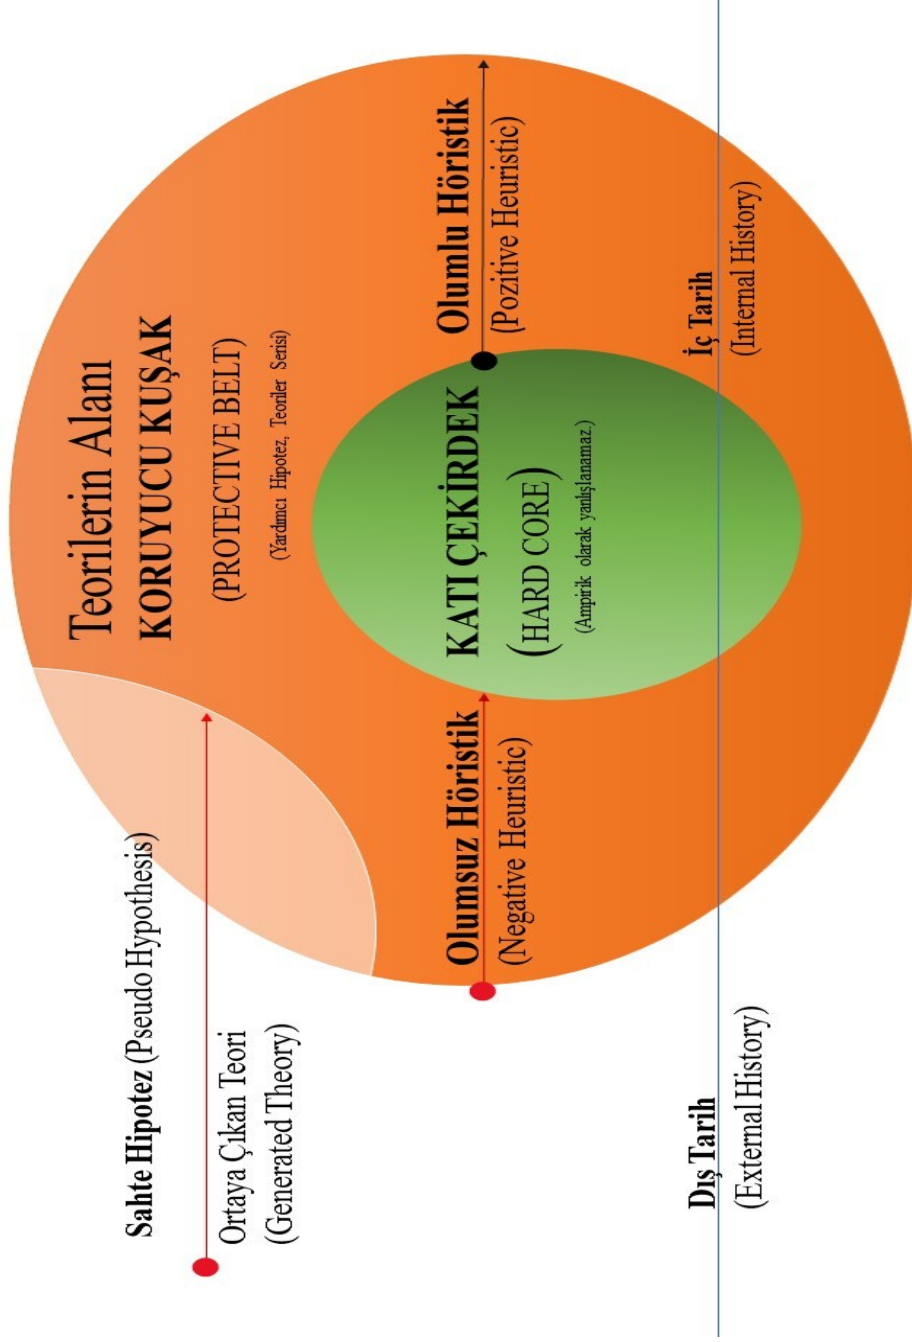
Teorilerin Alanı
KORUYUCU KUŞAK
(PROTECTIVE BELT)
(Yardımcı Hipotez, Teoriler Serisi)

KATI ÇEKİRDEK
(HARD CORE)
(Ampirik olarak yanlışlanamaz.)

Olumlu Höristik
(Pozitive Heuristic)

İç Tarih
(Internal History)

Olumsuz Höristik
(Negative Heuristic)

Sahte Hipotez (Pseudo Hypothesis)

Ortaya Çıkan Teori
(Generated Theory)

Dış Tarih
(External History)